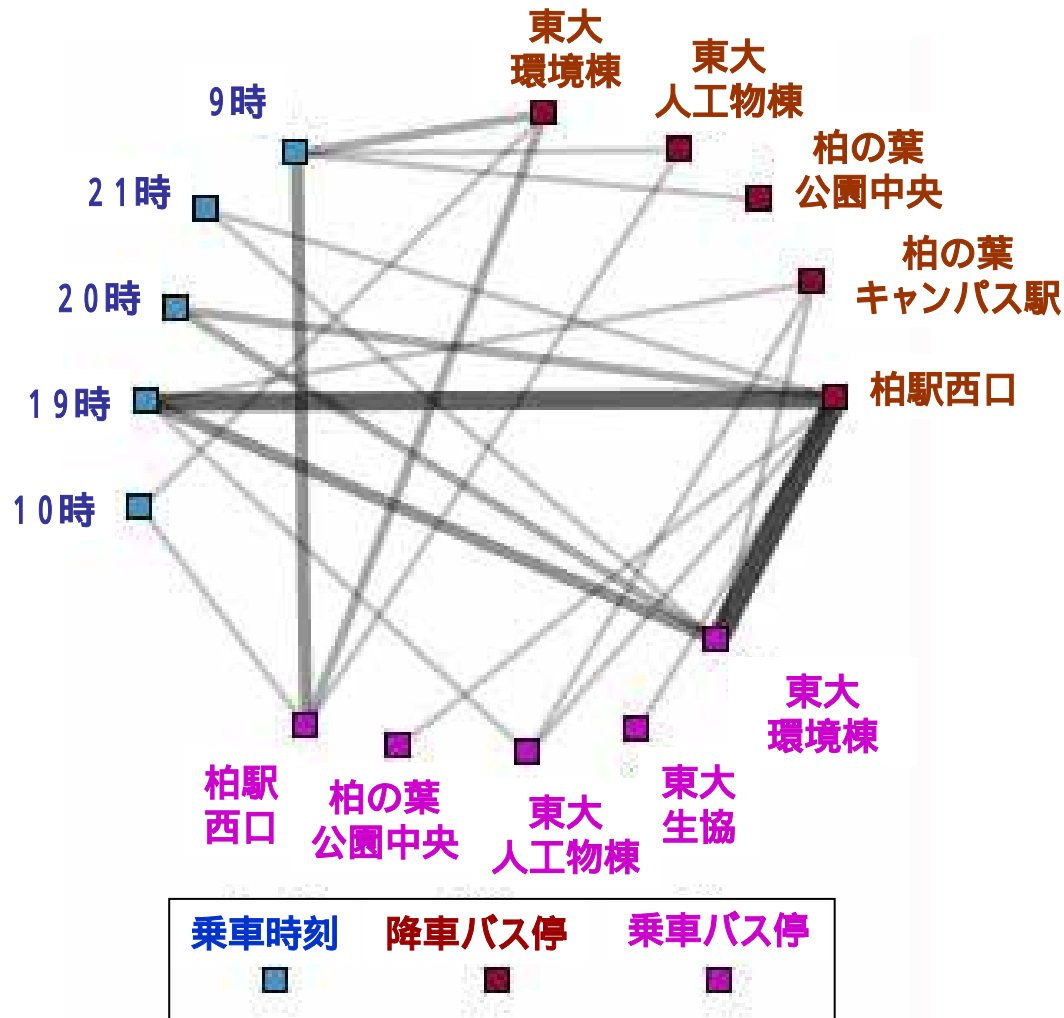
東大
環境棟

東大
人工物棟

9時

柏の葉
公園中央

21時

柏の葉
キャンパス駅

20時

柏駅西口

19時

10時

東大
環境棟

柏駅
西口

柏の葉
公園中央

東大
人工物棟

東大
生協

乗車時刻　降車バス停　乗車バス停